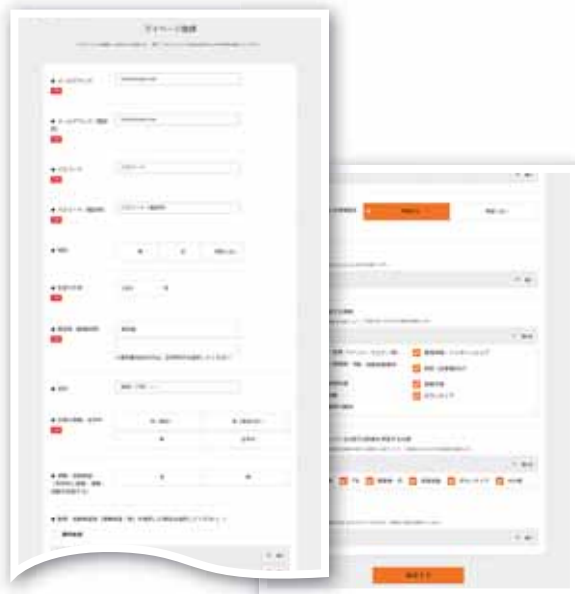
マイページ登録

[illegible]

● メールアドレス
必須
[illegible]

● メールアドレス（確認用）
必須
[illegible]

● パスワード
必須
パスワード

● パスワード（確認用）
必須
パスワード（確認用）

● 性別
男　女　回答しない

● 生まれた年
必須
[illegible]　年

● 勤務先・勤務地名称
必須
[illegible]

● 住所
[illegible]

● 卒業の有無・在学中
必須

● 資格・免許取得状況
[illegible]

● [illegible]

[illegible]

登録する